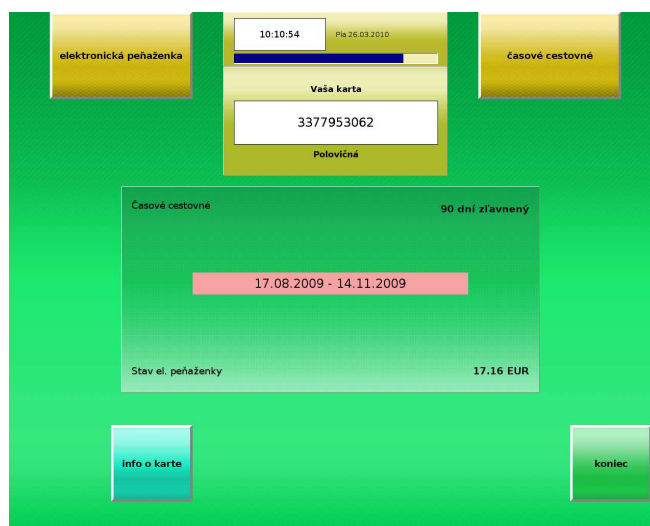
elektronická peňaženka

10:10:54

Pia 26.03.2010

Vaša karta

3377953062

Polovičná

časové cestovné

Časové cestovné

90 dní zľavnený

17.08.2009 - 14.11.2009

Stav el. peňaženky

17.16 EUR

info o karte

koniec